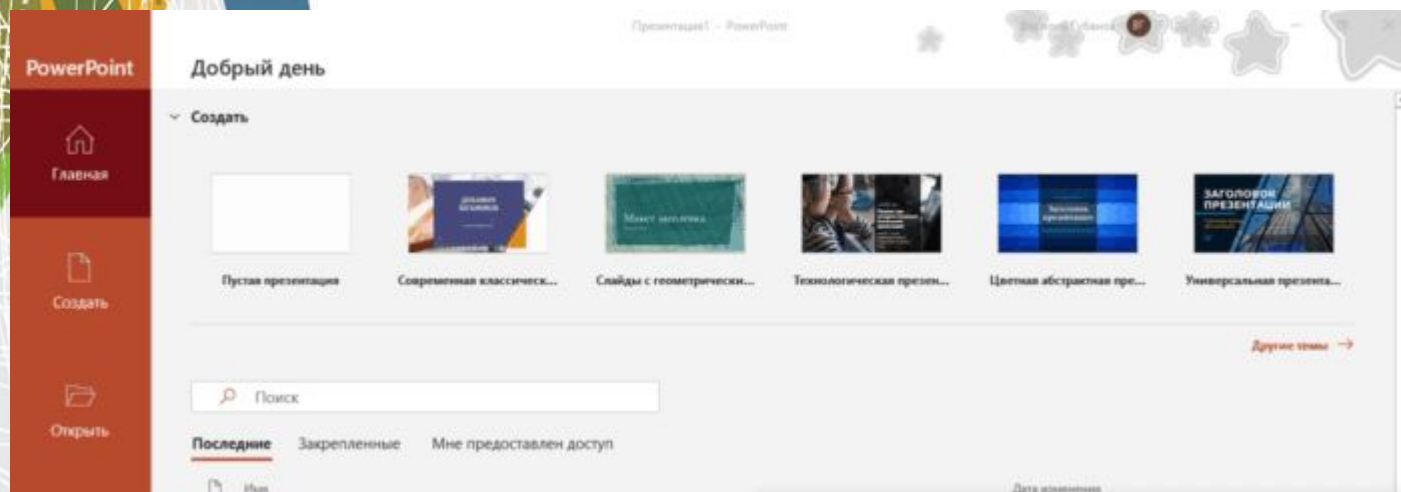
Презентация1 - PowerPoint

PowerPoint

Добрый день

Главная

Создать

Открыть

Создать

Пустая презентация

Современная классическ...

Макет заголовка

Слайды с геометрически...

Технологическая презен...

Цветная абстрактная пре...

ЗАГОЛОВОК ПРЕЗЕНТАЦИИ

Универсальная презента...

Другие темы →

Поиск

Последние

Закрепленные

Мне предоставлен доступ

Имя

Дата изменения